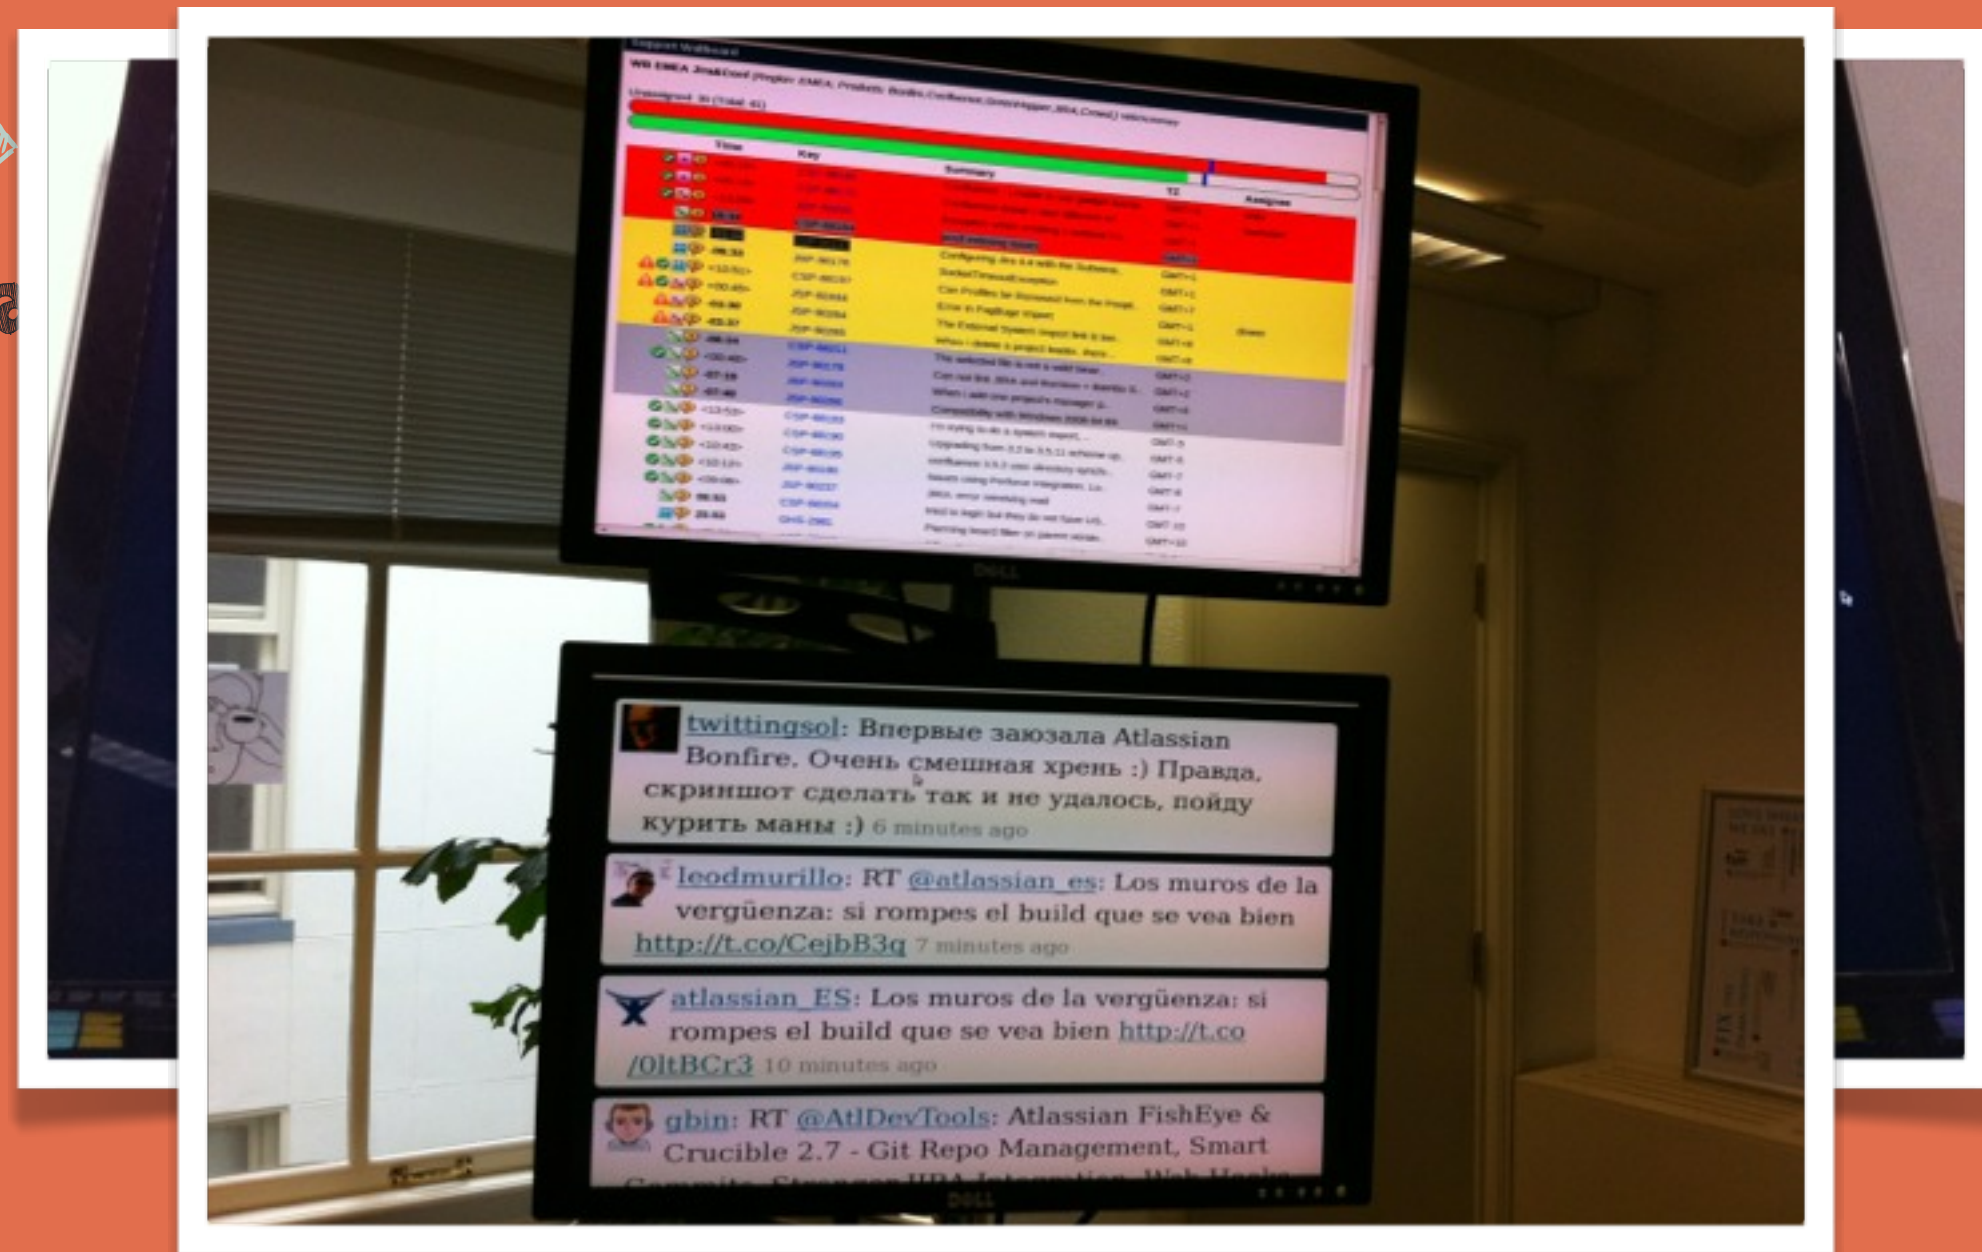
WB EMEA Jira&Conf (Prefer EMEA, Products: Bonfire,Confluence,GreenHopper,JIRA,Crowd) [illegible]

Time Key Summary TZ Assignee

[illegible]

DELL

twittingsol: Впервые заюзала Atlassian Bonfire. Очень смешная хрень :) Правда, скриншот сделать так и не удалось, пойду курить маны :) 6 minutes ago

leodmurillo: RT @atlassian_es: Los muros de la vergüenza: si rompes el build que se vea bien http://t.co/CejbB3q 7 minutes ago

atlassian_ES: Los muros de la vergüenza: si rompes el build que se vea bien http://t.co/0ltBCr3 10 minutes ago

gbin: RT @AtlDevTools: Atlassian FishEye & Crucible 2.7 - Git Repo Management, Smart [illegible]

DELL